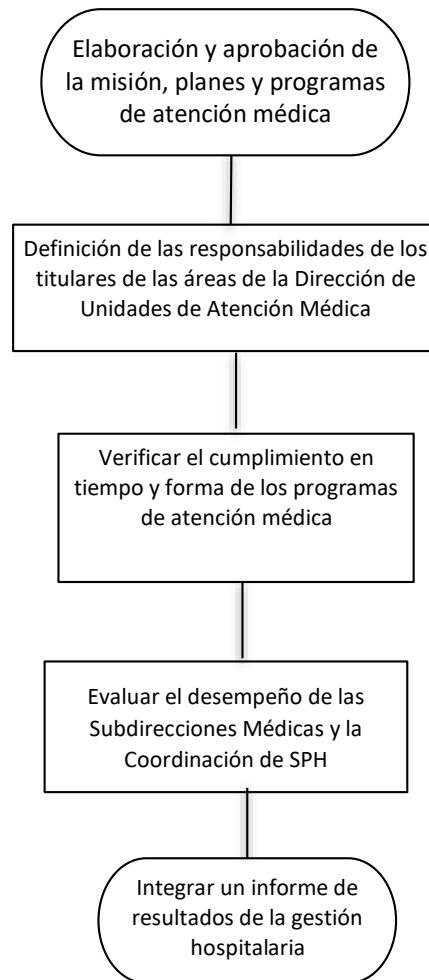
Elaboración y aprobación de la misión, planes y programas de atención médica

Definición de las responsabilidades de los titulares de las áreas de la Dirección de Unidades de Atención Médica

Verificar el cumplimiento en tiempo y forma de los programas de atención médica

Evaluar el desempeño de las Subdirecciones Médicas y la Coordinación de SPH

Integrar un informe de resultados de la gestión hospitalaria